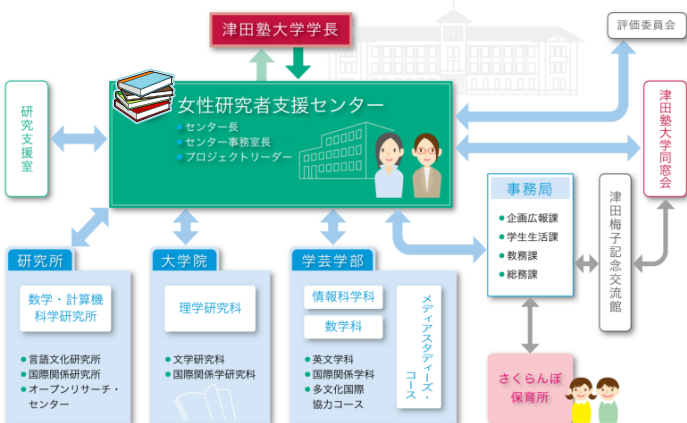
津田塾大学学長

評価委員会

研究支援室

女性研究者支援センター

センター長
センター事務室長
プロジェクトリーダー

津田塾大学同窓会

事務局

企画広報課
学生生活課
教務課
総務課

津田梅子記念交流館

研究所

数学・計算機科学研究所

言語文化研究所
国際関係研究所
オープンリサーチ・センター

大学院

理学研究科

文学研究科
国際関係学研究科

学芸学部

情報科学科

数学科

メディアスタディーズ・コース

英文学科
国際関係学科
多文化国際協力コース

さくらんぼ保育所